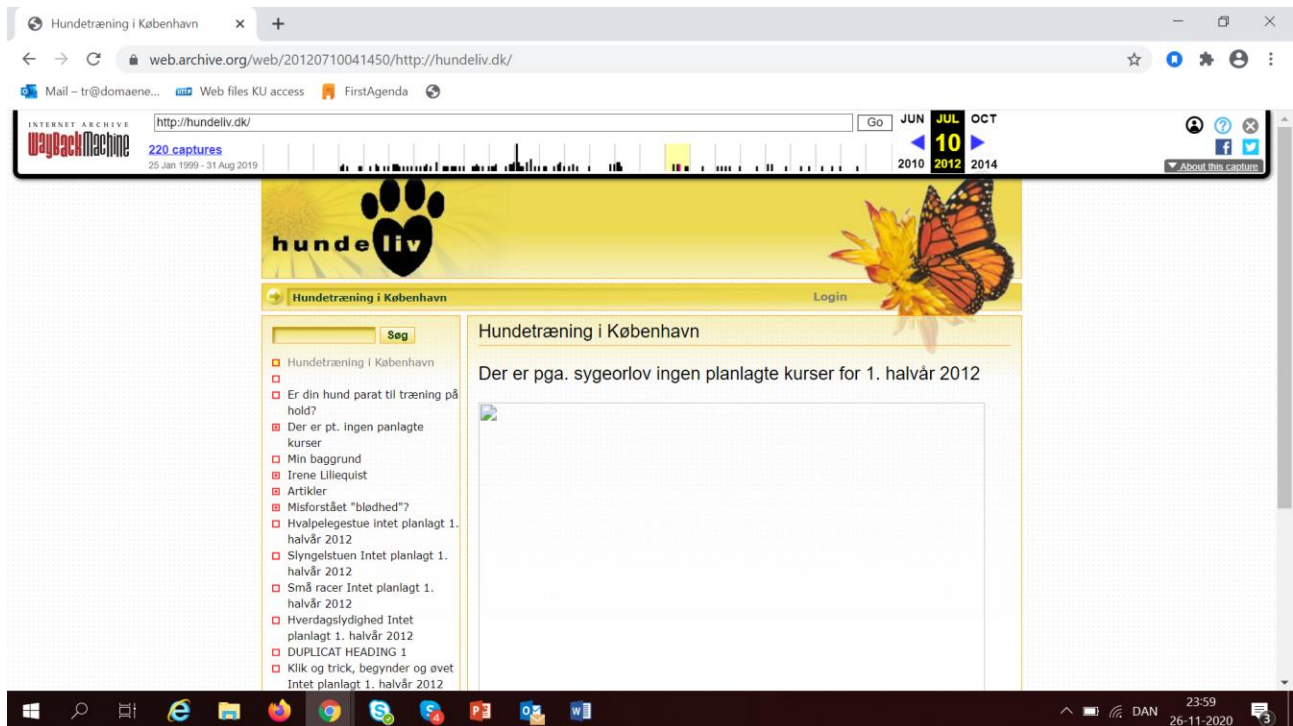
Hundetræning i København × +

web.archive.org/web/20120710041450/http://hundeliv.dk/

Mail – tr@domaene... Web files KU access FirstAgenda

INTERNET ARCHIVE WaybackMachine http://hundeliv.dk/ Go JUN JUL OCT

220 captures 10

25 Jan 1999 - 31 Aug 2019 2010 2012 2014

About this capture

hunde liv

Hundetræning i København Login

Søg

Hundetræning i København

Er din hund parat til træning på hold?

Der er pt. ingen panlagte kurser

Min baggrund

Irene Liliequist

Artikler

Misforstået "blødhed"?

Hvalpelegestue intet planlagt 1. halvår 2012

Slyngelstuen Intet planlagt 1. halvår 2012

Små racer Intet planlagt 1. halvår 2012

Hverdagslydighed Intet planlagt 1. halvår 2012

DUPLICAT HEADING 1

Klik og trick, begynder og øvet Intet planlagt 1. halvår 2012

Hundetræning i København

Der er pga. sygeorlov ingen planlagte kurser for 1. halvår 2012

DAN 23:59 26-11-2020 3